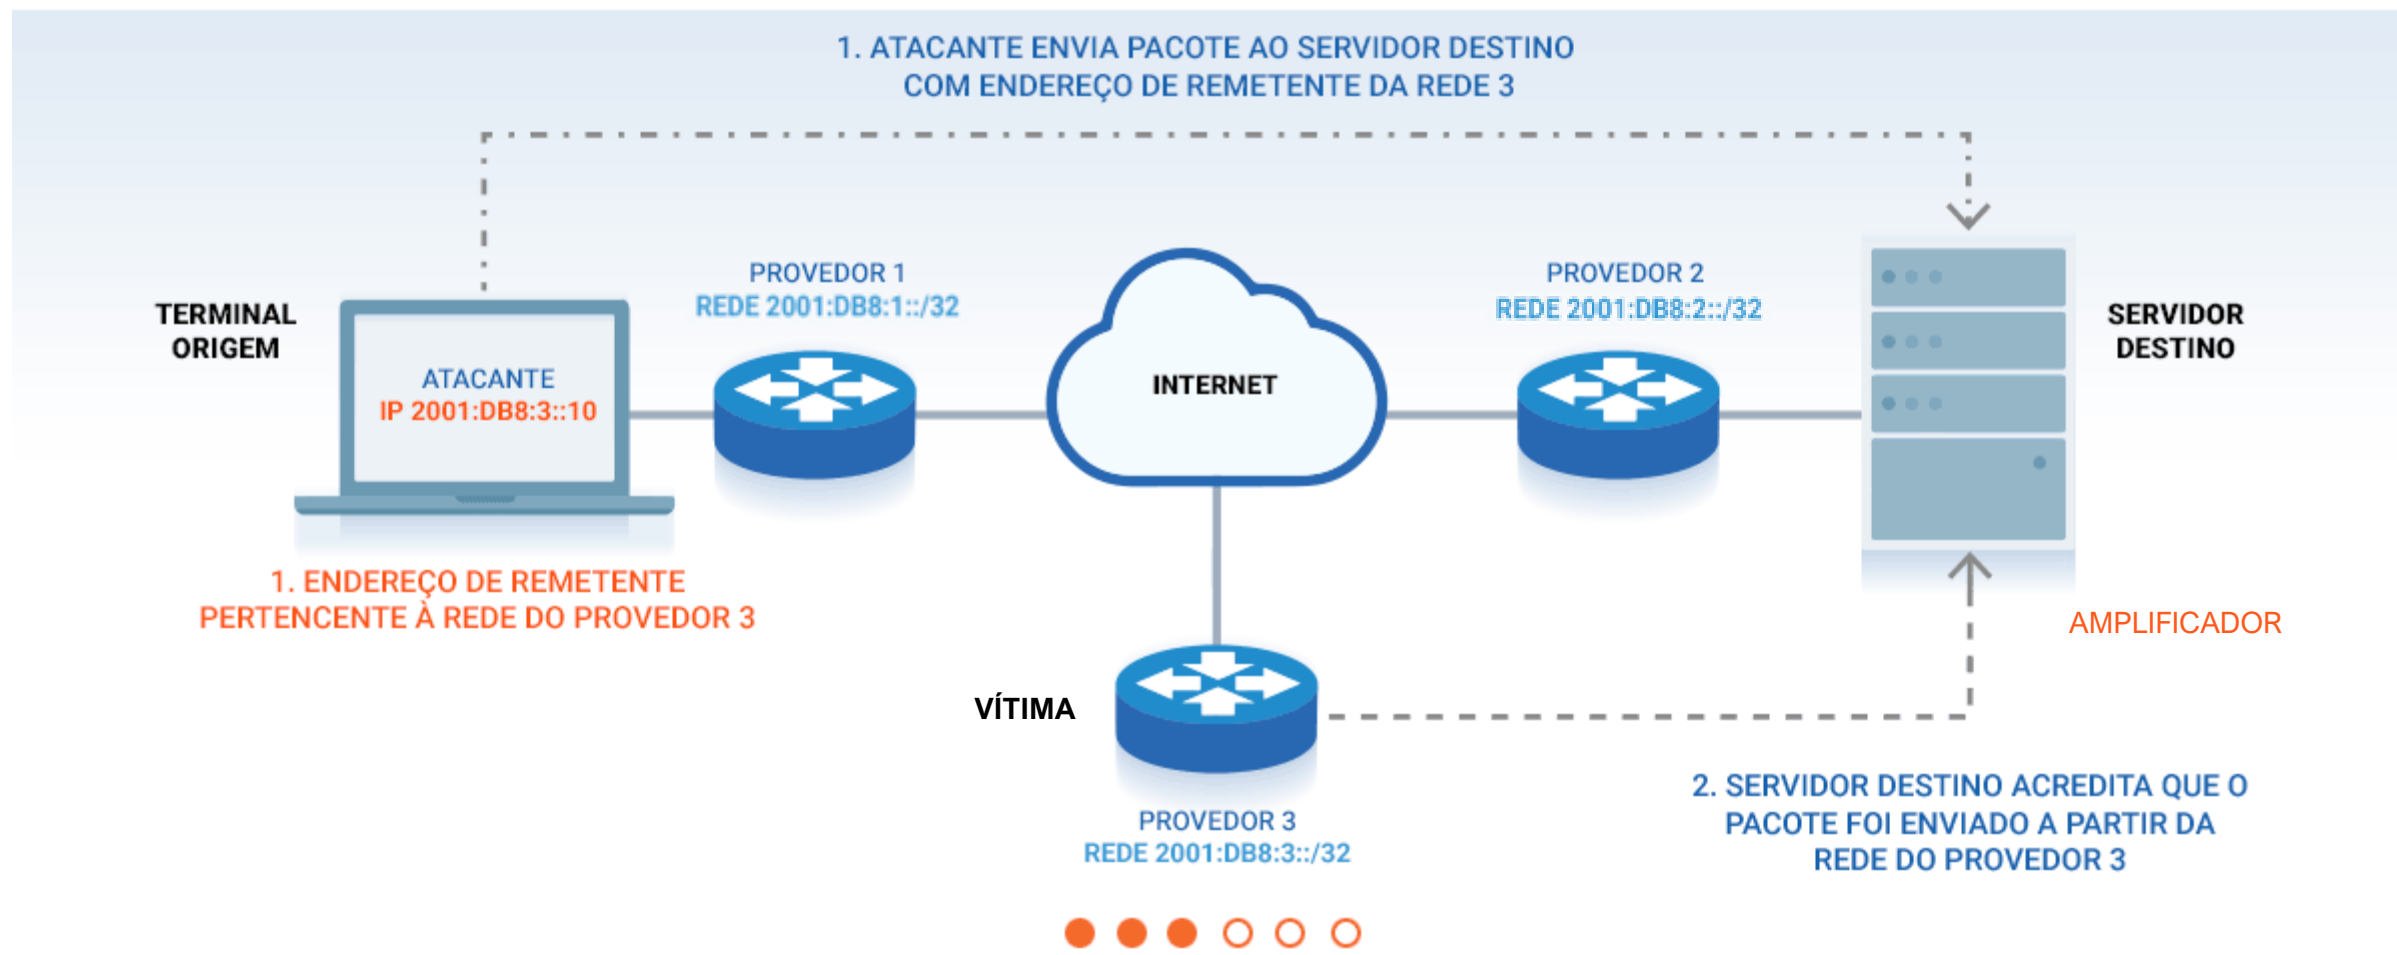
1. ATACANTE ENVIA PACOTE AO SERVIDOR DESTINO COM ENDEREÇO DE REMETENTE DA REDE 3

TERMINAL ORIGEM

ATACANTE
IP 2001:DB8:3::10

PROVEDOR 1
REDE 2001:DB8:1::/32

INTERNET

PROVEDOR 2
REDE 2001:DB8:2::/32

SERVIDOR DESTINO

1. ENDEREÇO DE REMETENTE PERTENCENTE À REDE DO PROVEDOR 3

AMPLIFICADOR

VÍTIMA

PROVEDOR 3
REDE 2001:DB8:3::/32

2. SERVIDOR DESTINO ACREDITA QUE O PACOTE FOI ENVIADO A PARTIR DA REDE DO PROVEDOR 3